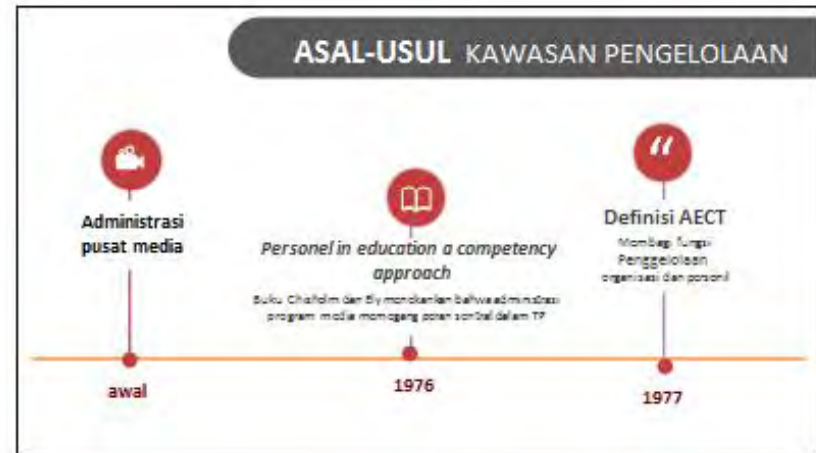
ASAL-USUL KAWASAN PENGELOLAAN

Administrasi pusat media

awal

Personel in education a competency approach

Buku Chisholm dan Ely menekankan bahwa administrasi program media memegang peran sentral dalam TP

1976

Definisi AECT

Membagi fungsi Penggelolaan organisasi dan personil

1977